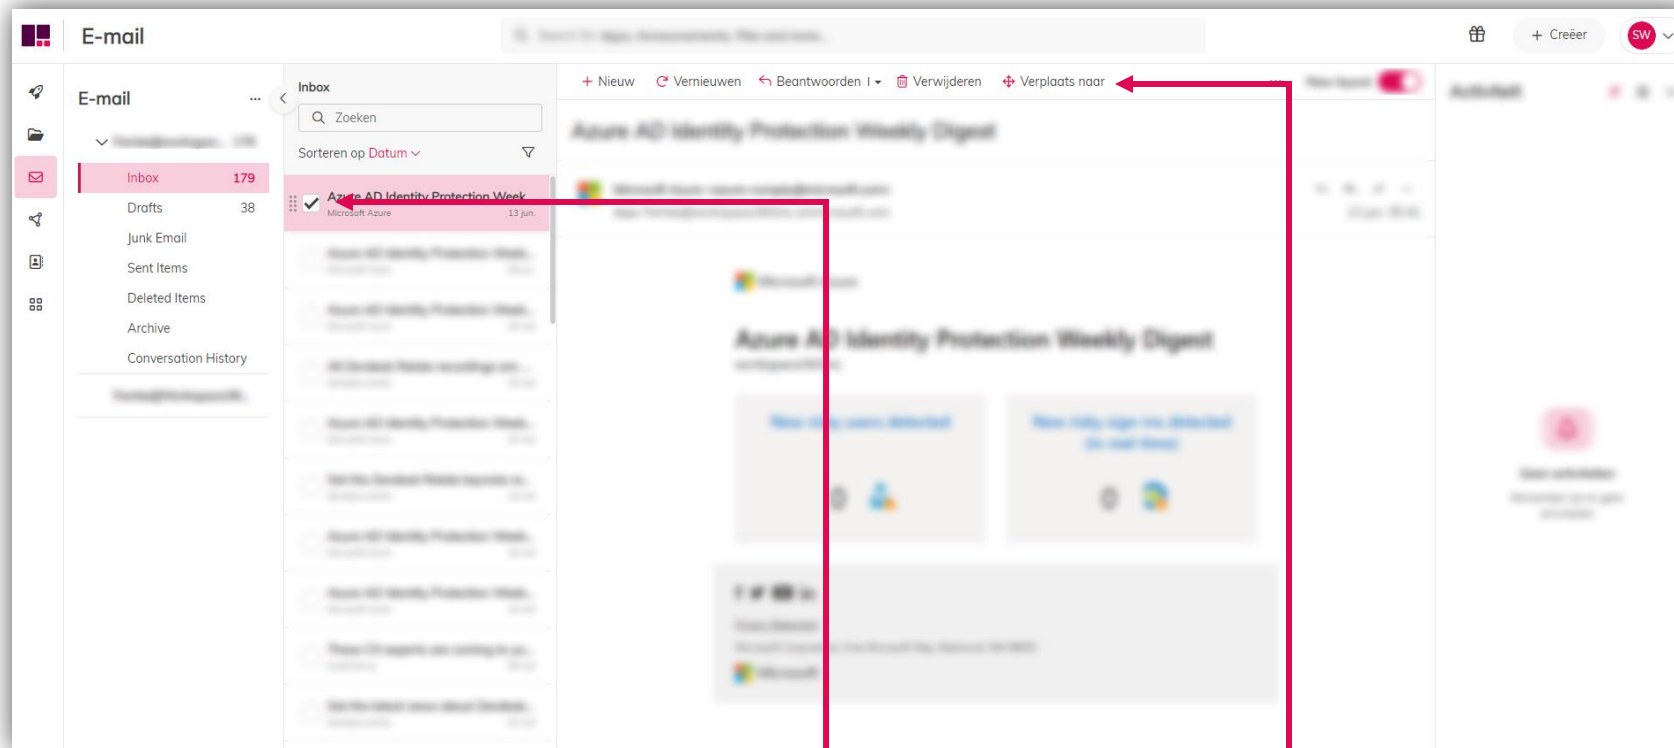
E-mail

+ Creëer

SW

E-mail

...

Inbox 179

Drafts 38

Junk Email

Sent Items

Deleted Items

Archive

Conversation History

Inbox

Zoeken

Sorteren op Datum

Azure AD Identity Protection Week

Microsoft Azure

13 jun.

+ Nieuw

Vernieuwen

Beantwoorden

Verwijderen

Verplaats naar